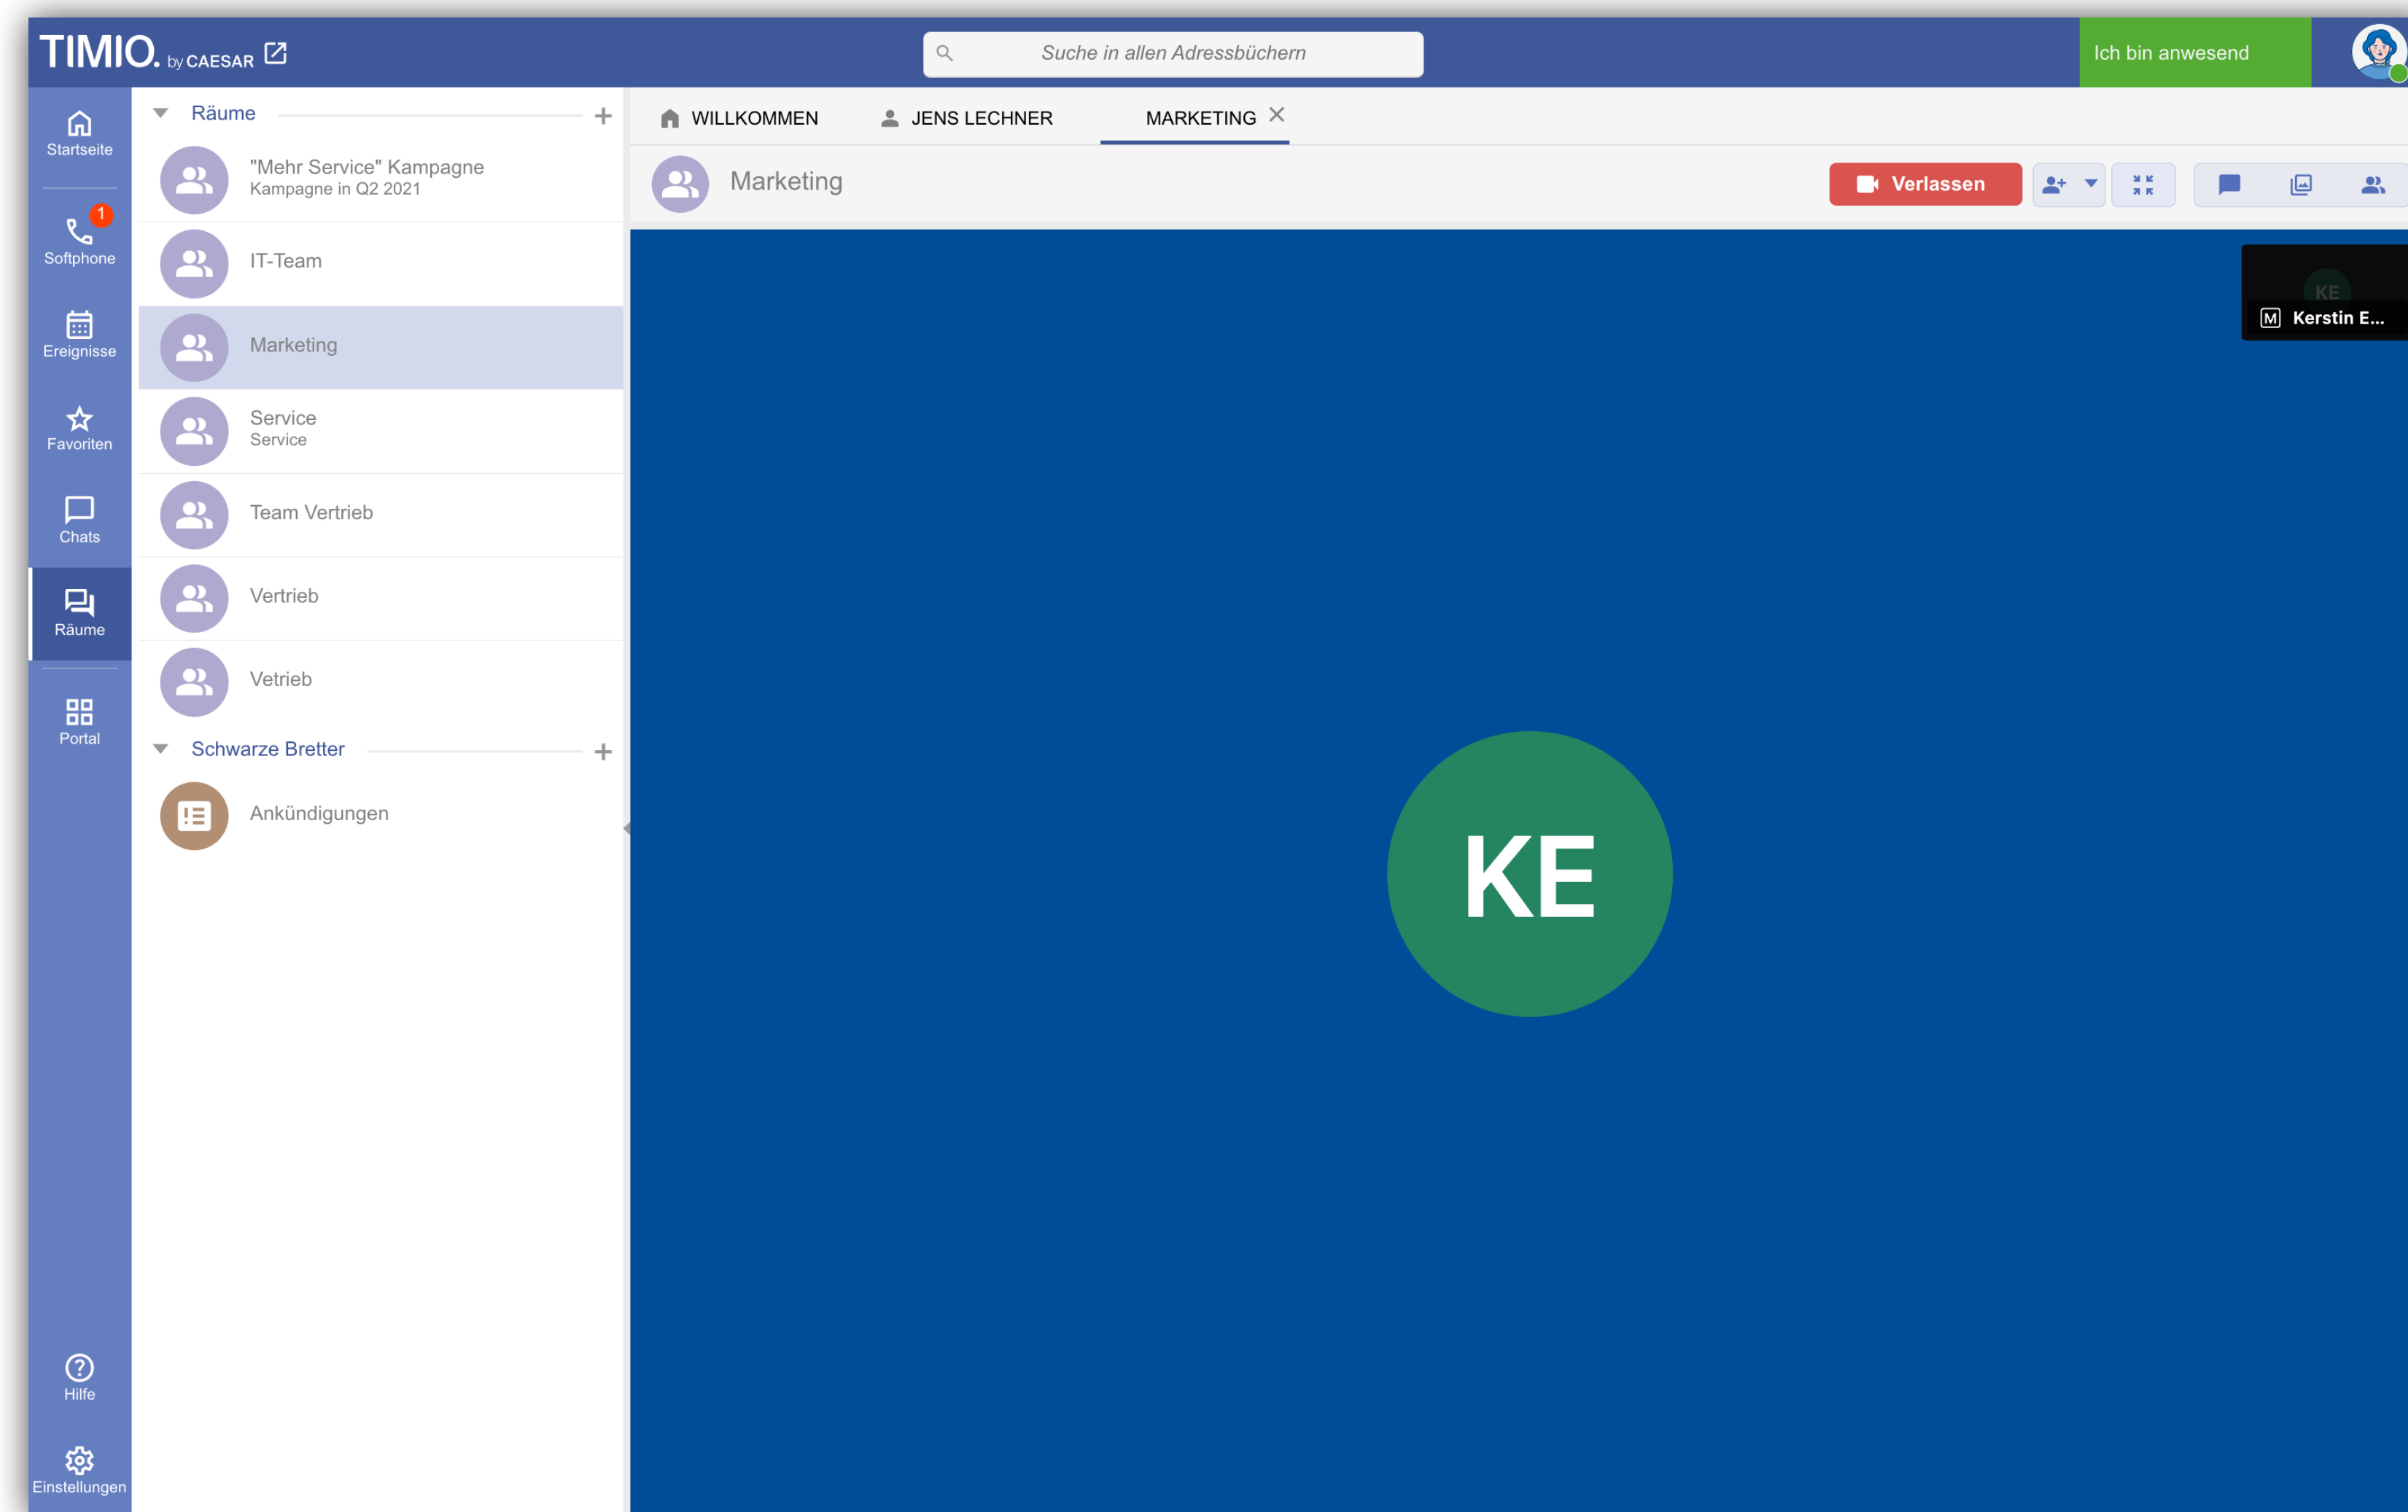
TIMIO. by CAESAR

Suche in allen Adressbüchern

Ich bin anwesend

Startseite

1
Softphone

Ereignisse

Favoriten

Chats

Räume

Portal

Hilfe

Einstellungen

Räume +

"Mehr Service" Kampagne
Kampagne in Q2 2021

IT-Team

Marketing

Service
Service

Team Vertrieb

Vertrieb

Vetrieb

Schwarze Bretter +

Ankündigungen

WILLKOMMEN JENS LECHNER MARKETING ×

Marketing

Verlassen

KE
M Kerstin E...

KE